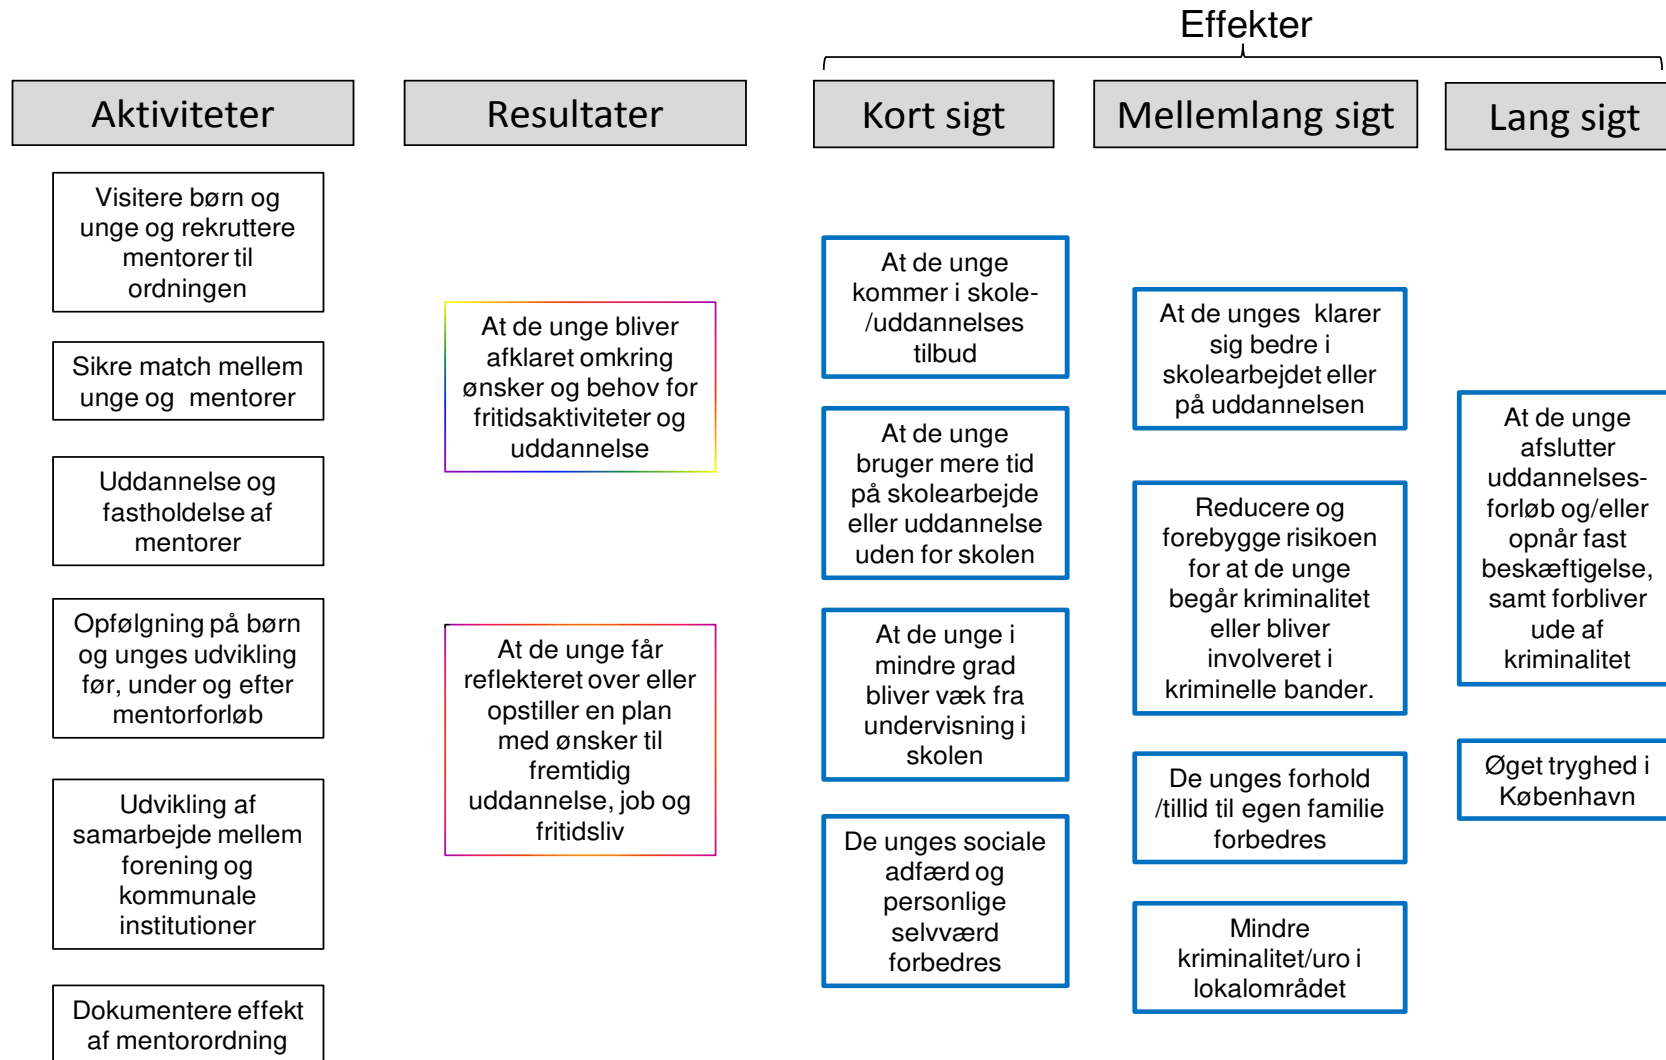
Effekter

Aktiviteter

Resultater

Kort sigt

Mellemlang sigt

Lang sigt

Visitere børn og unge og rekruttere mentorer til ordningen

Sikre match mellem unge og mentorer

Uddannelse og fastholdelse af mentorer

Opfølgning på børn og unges udvikling før, under og efter mentorforløb

Udvikling af samarbejde mellem forening og kommunale institutioner

Dokumentere effekt af mentorordning

At de unge bliver afklaret omkring ønsker og behov for fritidsaktiviteter og uddannelse

At de unge får reflekteret over eller opstiller en plan med ønsker til fremtidig uddannelse, job og fritidsliv

At de unge kommer i skole-/uddannelses tilbud

At de unge bruger mere tid på skolearbejde eller uddannelse uden for skolen

At de unge i mindre grad bliver væk fra undervisning i skolen

De unges sociale adfærd og personlige selvværd forbedres

At de unges klarer sig bedre i skolearbejdet eller på uddannelsen

Reducere og forebygge risikoen for at de unge begår kriminalitet eller bliver involveret i kriminelle bander.

De unges forhold /tillid til egen familie forbedres

Mindre kriminalitet/uro i lokalområdet

At de unge afslutter uddannelsesforløb og/eller opnår fast beskæftigelse, samt forbliver ude af kriminalitet

Øget tryghed i København